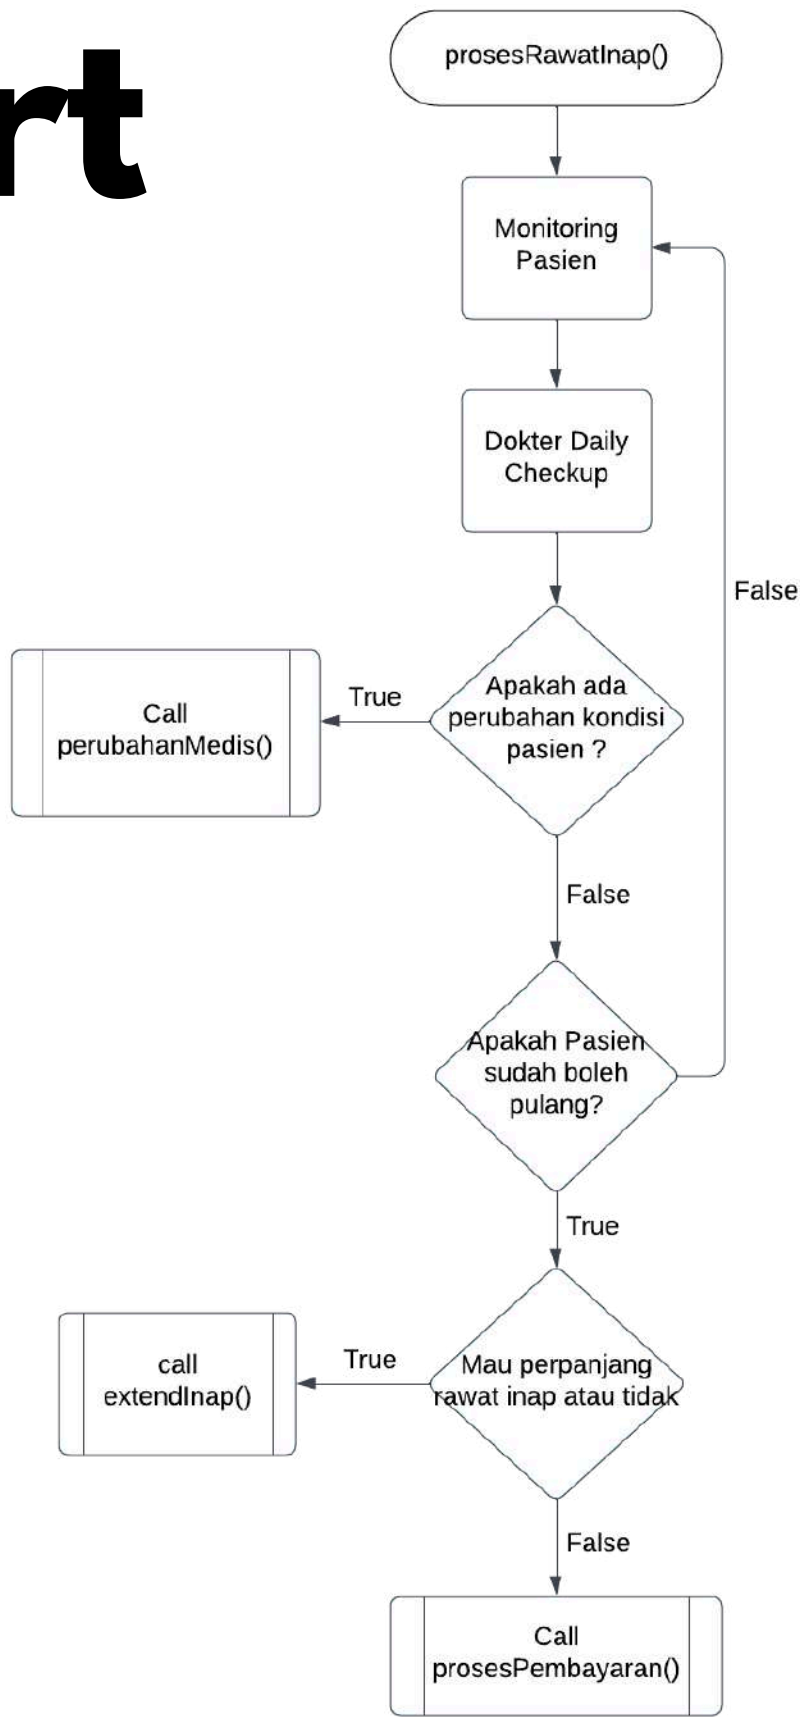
rt

prosesRawatInap()

Monitoring Pasien

Dokter Daily Checkup

False

Call perubahanMedis()

True

Apakah ada perubahan kondisi pasien ?

False

Apakah Pasien sudah boleh pulang?

True

call extendInap()

True

Mau perpanjang rawat inap atau tidak

False

Call prosesPembayaran()